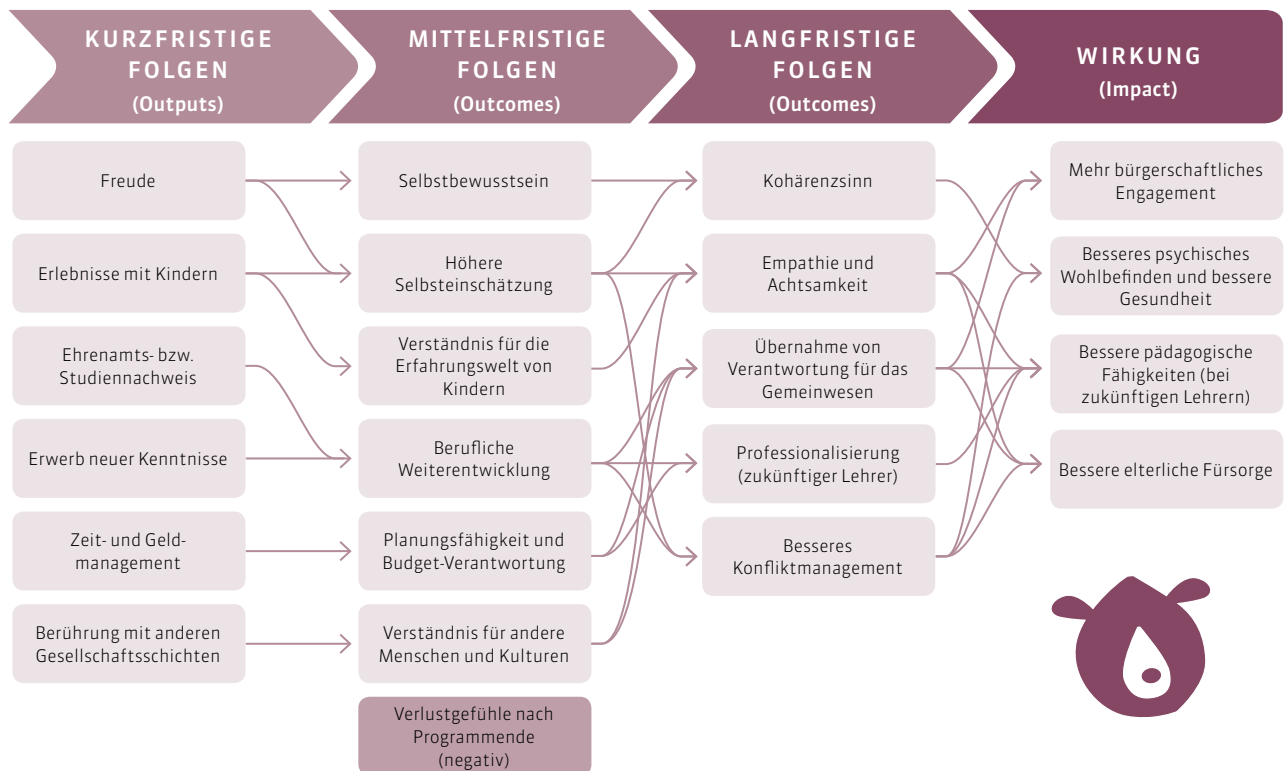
KURZFRISTIGE FOLGEN (Outputs)

MITTELFRISTIGE FOLGEN (Outcomes)

LANGFRISTIGE FOLGEN (Outcomes)

WIRKUNG (Impact)

Freude

Erlebnisse mit Kindern

Ehrenamts- bzw. Studiennachweis

Erwerb neuer Kenntnisse

Zeit- und Geld-management

Berührung mit anderen Gesellschaftsschichten

Selbstbewusstsein

Höhere Selbsteinschätzung

Verständnis für die Erfahrungswelt von Kindern

Berufliche Weiterentwicklung

Planungsfähigkeit und Budget-Verantwortung

Verständnis für andere Menschen und Kulturen

Verlustgefühle nach Programmende (negativ)

Kohärenzsinn

Empathie und Achtsamkeit

Übernahme von Verantwortung für das Gemeinwesen

Professionalisierung (zukünftiger Lehrer)

Besseres Konfliktmanagement

Mehr bürgerschaftliches Engagement

Besseres psychisches Wohlbefinden und bessere Gesundheit

Bessere pädagogische Fähigkeiten (bei zukünftigen Lehrern)

Bessere elterliche Fürsorge